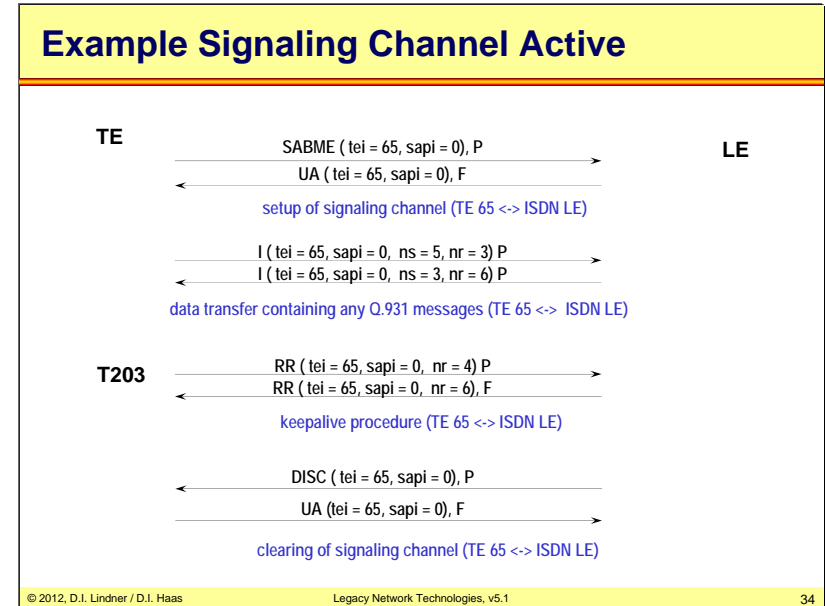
Example Signaling Channel Active

TE

LE

SABME ( tei = 65, sapi = 0), P

UA ( tei = 65, sapi = 0), F

setup of signaling channel (TE 65 <-> ISDN LE)

I ( tei = 65, sapi = 0, ns = 5, nr = 3) P

I ( tei = 65, sapi = 0, ns = 3, nr = 6) P

data transfer containing any Q.931 messages (TE 65 <-> ISDN LE)

T203

RR ( tei = 65, sapi = 0, nr = 4) P

RR ( tei = 65, sapi = 0, nr = 6), F

keepalive procedure (TE 65 <-> ISDN LE)

DISC ( tei = 65, sapi = 0), P

UA (tei = 65, sapi = 0), F

clearing of signaling channel (TE 65 <-> ISDN LE)

© 2012, D.I. Lindner / D.I. Haas

Legacy Network Technologies, v5.1

34